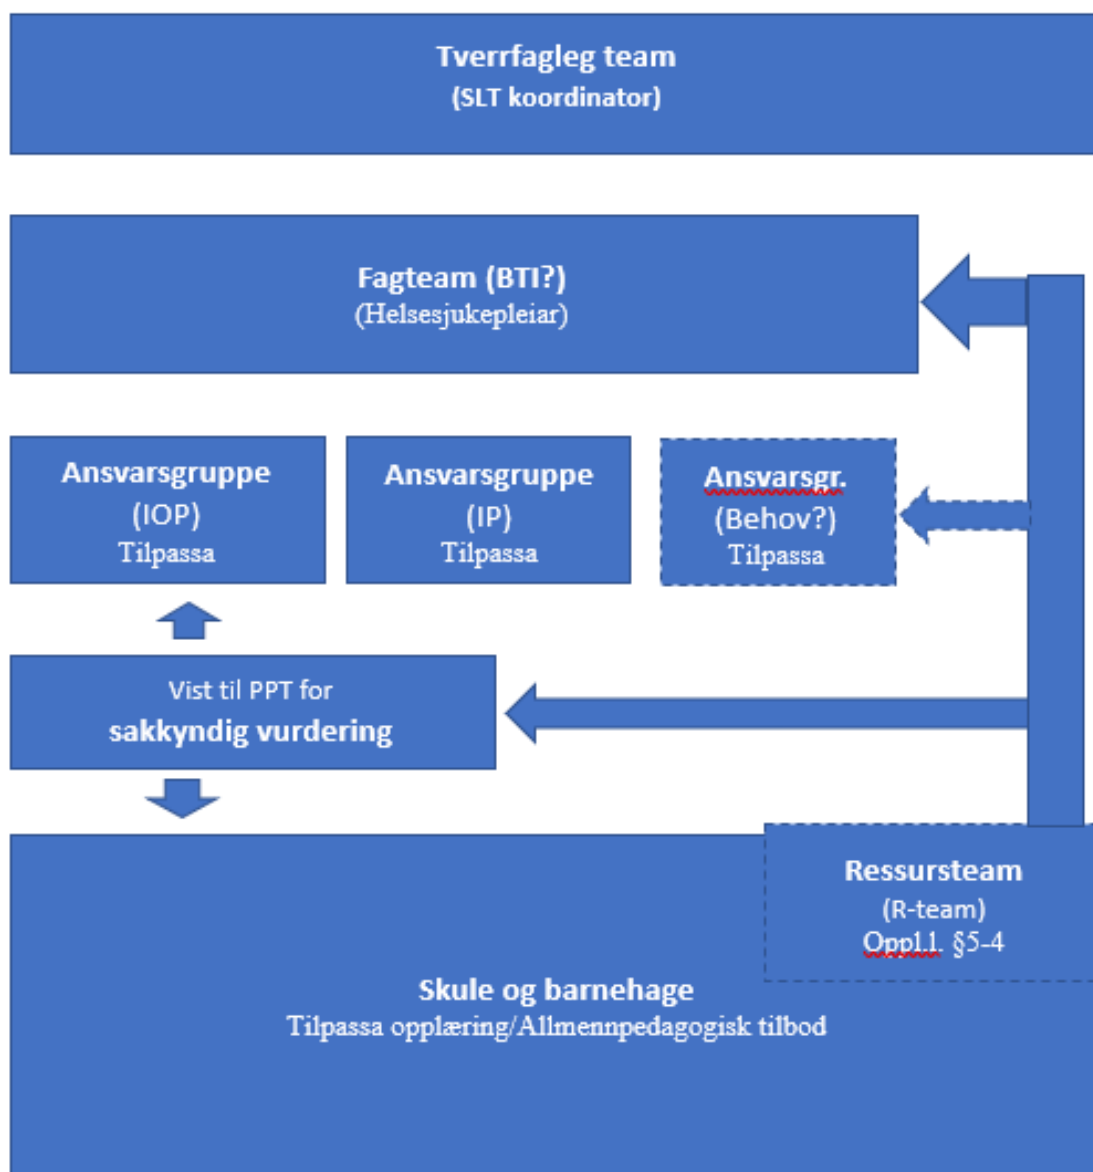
Tverrfagleg team
(SLT koordinator)

Fagteam (BTI?)
(Helsesjukepleiar)

Ansvarsgruppe
(IOP)
Tilpassa

Ansvarsgruppe
(IP)
Tilpassa

Ansvarsgr.
(Behov?)
Tilpassa

Vist til PPT for
sakkyndig vurdering

Ressursteam
(R-team)
Oppl.l. §5-4

Skule og barnehage
Tilpassa opplæring/Allmennpedagogisk tilbod